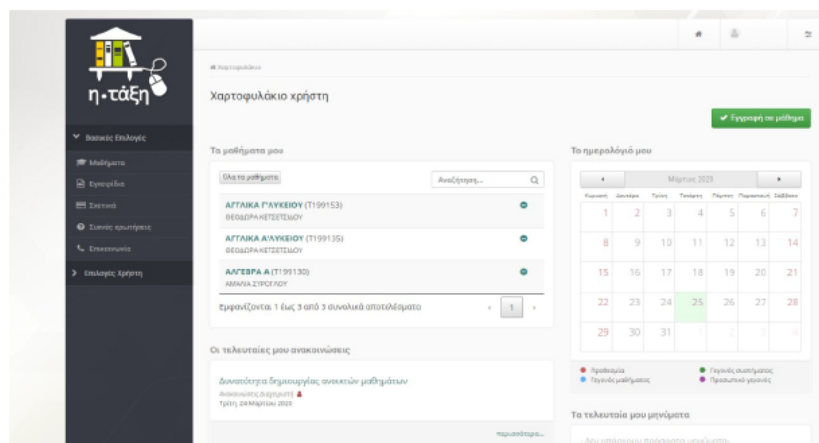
η-τάξη

Βασικές Επιλογές
Μαθήματα
Εγγραφές
Σχετικά
Συχνές ερωτήσεις
Επικοινωνία
Επιλογές Χρήστη

Χαρτοφυλάκιο

Χαρτοφυλάκιο χρήστη

Εγγραφή σε μάθημα

Τα μαθήματα μου

Όλα τα μαθήματα

Αναζήτηση...

ΑΓΓΛΙΚΑ Γ'ΛΥΚΕΙΟΥ (T199153)
ΘΕΟΔΩΡΑ ΚΕΤΣΕΤΣΙΔΟΥ

ΑΓΓΛΙΚΑ Α'ΛΥΚΕΙΟΥ (T199135)
ΘΕΟΔΩΡΑ ΚΕΤΣΕΤΣΙΔΟΥ

ΑΛΓΕΒΡΑ Α (T199130)
ΑΜΑΛΙΑ ΣΥΡΟΓΛΟΥ

Εμφανίζονται 1 έως 3 από 3 συνολικά αποτελέσματα

1

Οι τελευταίες μου ανακοινώσεις

Δυνατότητα δημιουργίας ανοικτών μαθημάτων
Ανακοινώσεις διαχειριστή
Τρίτη, 24 Μαρτίου 2023

περισσότερα...

Το ημερολόγιό μου

Μάρτιος 2023

| Κυριακή | Δευτέρα | Τρίτη | Τετάρτη | Πέμπτη | Παρασκευή | Σάββατο |
|---|---|---|---|---|---|---|
| 1 | 2 | 3 | 4 | 5 | 6 | 7 |
| 8 | 9 | 10 | 11 | 12 | 13 | 14 |
| 15 | 16 | 17 | 18 | 19 | 20 | 21 |
| 22 | 23 | 24 | 25 | 26 | 27 | 28 |
| 29 | 30 | 31 | 1 | 2 | 3 | 4 |

Προθεσμία
Γεγονός συστήματος
Γεγονός μαθήματος
Προσωπικό γεγονός

Τα τελευταία μου μηνύματα

Δεν υπάρχουν πρόσφατα μηνύματα